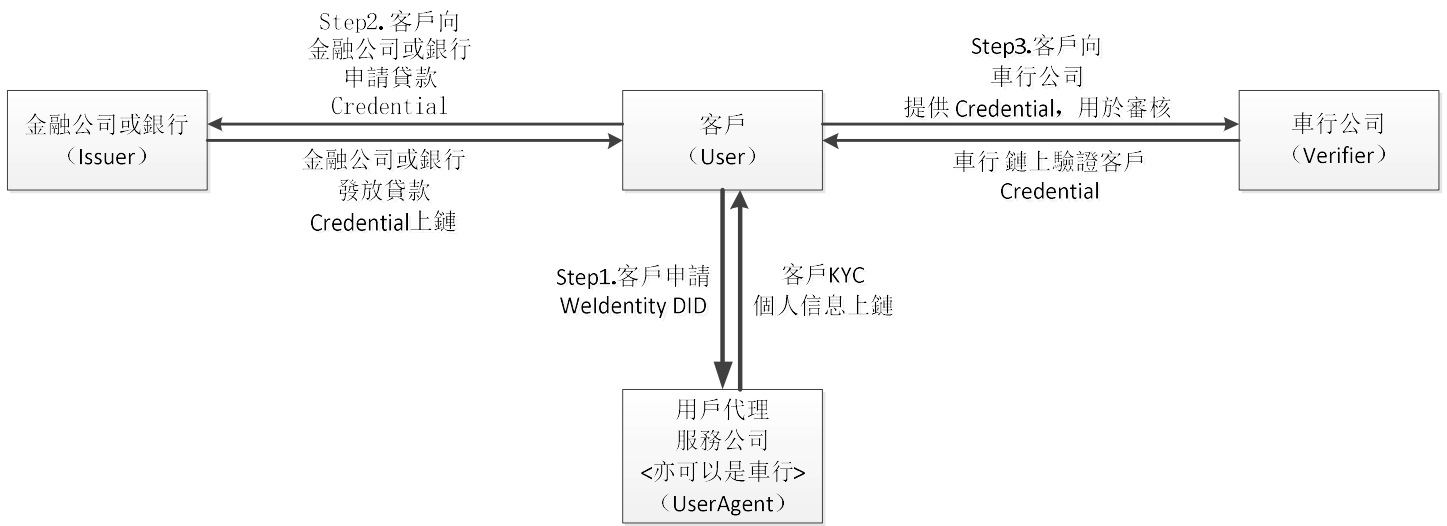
Step2.客戶向
金融公司或銀行
申請貸款
Credential

Step3.客戶向
車行公司
提供Credential，用於審核

金融公司或銀行
（Issuer）

客戶
（User）

車行公司
（Verifier）

金融公司或銀行
發放貸款
Credential上鏈

車行 鏈上驗證客戶
Credential

Step1.客戶申請
WeIdentity DID

客戶KYC
個人信息上鏈

用戶代理
服務公司
<亦可以是車行>
（UserAgent）